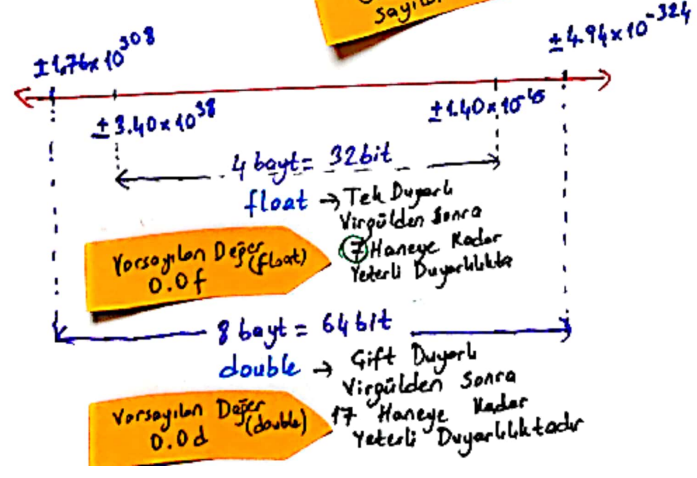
sayıl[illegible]

$\pm 4.94\times10^{-324}$

$\pm 1.76\times10^{308}$

$\pm 3.40\times10^{38}$

$\pm 1.40\times10^{-45}$

4 bayt = 32 bit

float → Tek Duyarlı
Virgülden Sonra
7 Haneye Kadar
Yeterli Duyarlılıkta

Varsayılan Değer (float)
0.0f

8 bayt = 64 bit

double → Çift Duyarlı
Virgülden Sonra
17 Haneye Kadar
Yeterli Duyarlılıktadır

Varsayılan Değer (double)
0.0d